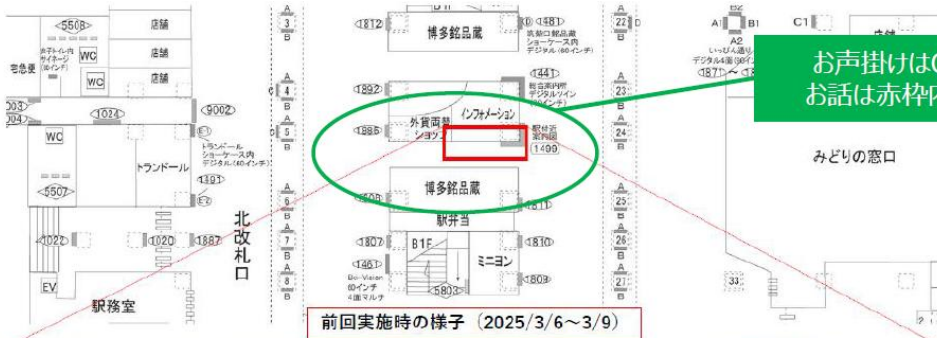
5508
店舗
店舗
お手トイレ内サイネージ(40インチ)
宅急便
WC
WC
店舗
003
004
1024
9002
WC
トランドール
トランドールショーケース内デジタル(40インチ)
1191
5507
1021
1020
1887
北改札口
EV
駅務室
3
4
5
6
7
8
1812
博多銘品蔵
1481
銘品口銘品蔵ショーケース内デジタル(60インチ)
22
1892
1441
総合案内所デジタルツイン(40インチ)
インフォメーション
23
1886
外貨両替ショップ
駅外国人案内所
24
1499
博多銘品蔵
5508
1511
25
駅弁当
1807
B1F
1810
26
1461
ミニヨン
Do-Vision 60インチ 4面マルチ
1809
27
5803
A
B
C
E
前回実施時の様子(2025/3/6～3/9)
A1
B2
B1
C1
A2
いっぴん通りデジタル4面(60インチ)
1871
店舗
みどりの窓口
33
お声掛けはの
お話は赤枠内